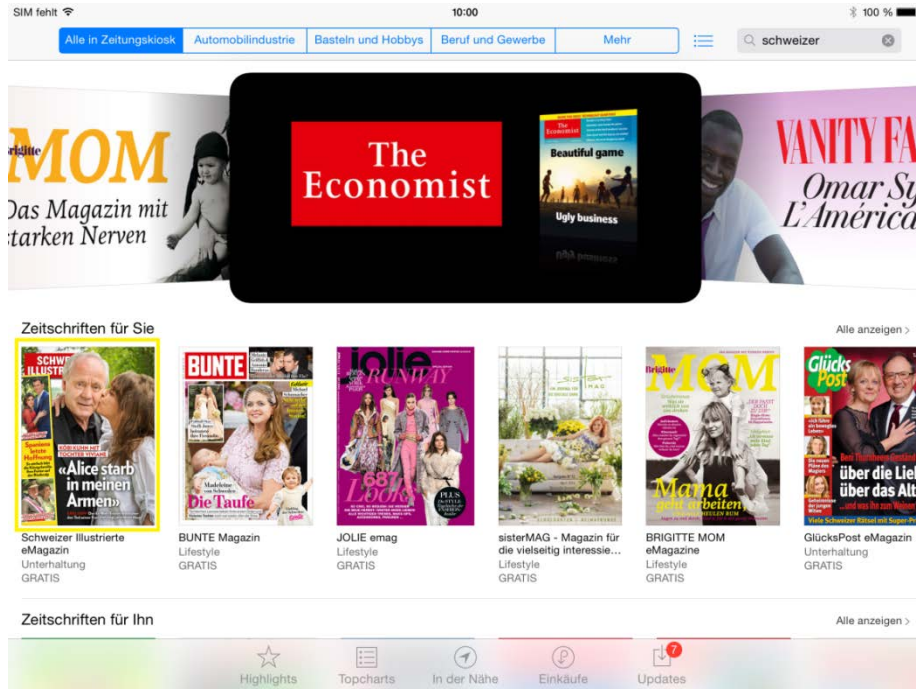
SIM fehlt
10:00
100 %

Alle in Zeitungskiosk | Automobilindustrie | Basteln und Hobbys | Beruf und Gewerbe | Mehr

schweizer

Brigitte MOM
Das Magazin mit starken Nerven

The Economist

The Economist
Beautiful game
Ugly business

VANITY FA
Omar Sy
L'Améric

Zeitschriften für Sie
Alle anzeigen >

SCHWEIZER ILLUSTRIERTE
«Alice starb in meinen Armen»

BUNTE
Die Taufe

jolie
RUNWAY
687 Looks

sister MAG

Brigitte MOM
Mama geht arbeiten

GlücksPost
über die Lieb
über das Alt

Schweizer Illustrierte eMagazin
Unterhaltung
GRATIS

BUNTE Magazin
Lifestyle
GRATIS

JOLIE emag
Lifestyle
GRATIS

sisterMAG - Magazin für die vielseitig interessie...
Lifestyle
GRATIS

BRIGITTE MOM eMagazine
Lifestyle
GRATIS

GlücksPost eMagazin
Unterhaltung
GRATIS

Zeitschriften für Ihn
Alle anzeigen >

Highlights
Topcharts
In der Nähe
Einkäufe
7
Updates